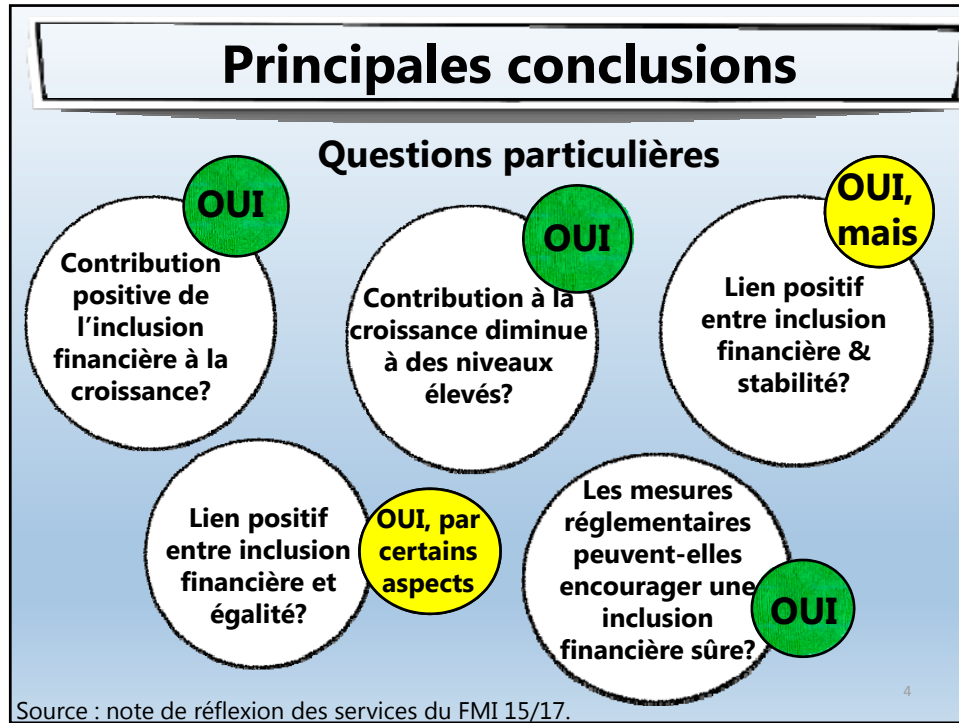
Principales conclusions

Questions particulières

OUI

Contribution positive de l'inclusion financière à la croissance?

OUI

Contribution à la croissance diminue à des niveaux élevés?

OUI, mais

Lien positif entre inclusion financière & stabilité?

Lien positif entre inclusion financière et égalité?

OUI, par certains aspects

Les mesures réglementaires peuvent-elles encourager une inclusion financière sûre?

OUI

4

Source : note de réflexion des services du FMI 15/17.